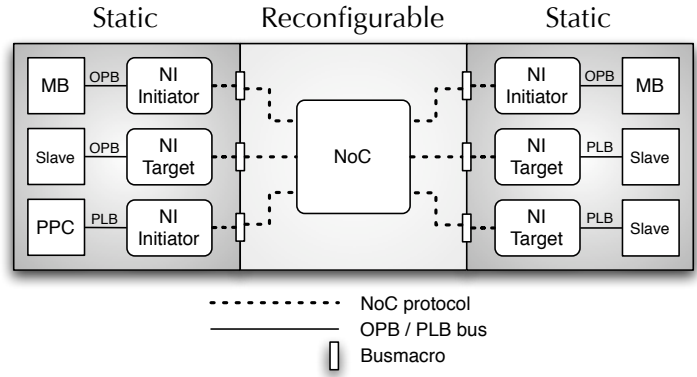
Static

Reconfigurable

Static

MB

OPB

NI Initiator

Slave

OPB

NI Target

PPC

PLB

NI Initiator

NoC

NI Initiator

OPB

MB

NI Target

PLB

Slave

NI Target

PLB

Slave

NoC protocol

OPB / PLB bus

Busmacro